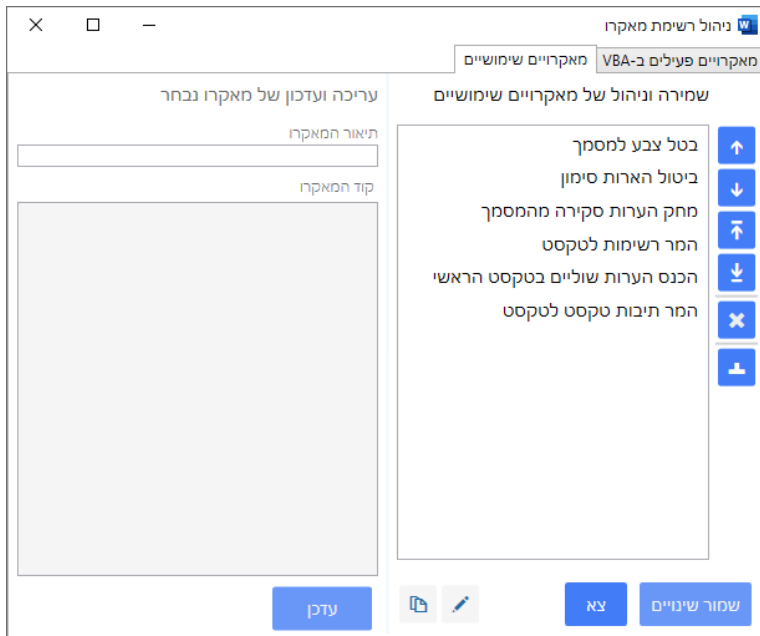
ניהול רשימת מאקרו

מאקרויים שימושיים
מאקרויים פעילים ב-VBA

שמירה וניהול של מאקרויים שימושיים

בטל צבע למסמך
ביטול הארות סימון
מחק הערות סקירה מהמסמך
המר רשימות לטקסט
הכנס הערות שוליים בטקסט הראשי
המר תיבות טקסט לטקסט

עריכה ועדכון של מאקרו נבחר

תיאור המאקרו

קוד המאקרו

עדכן

שמור שינויים
צא